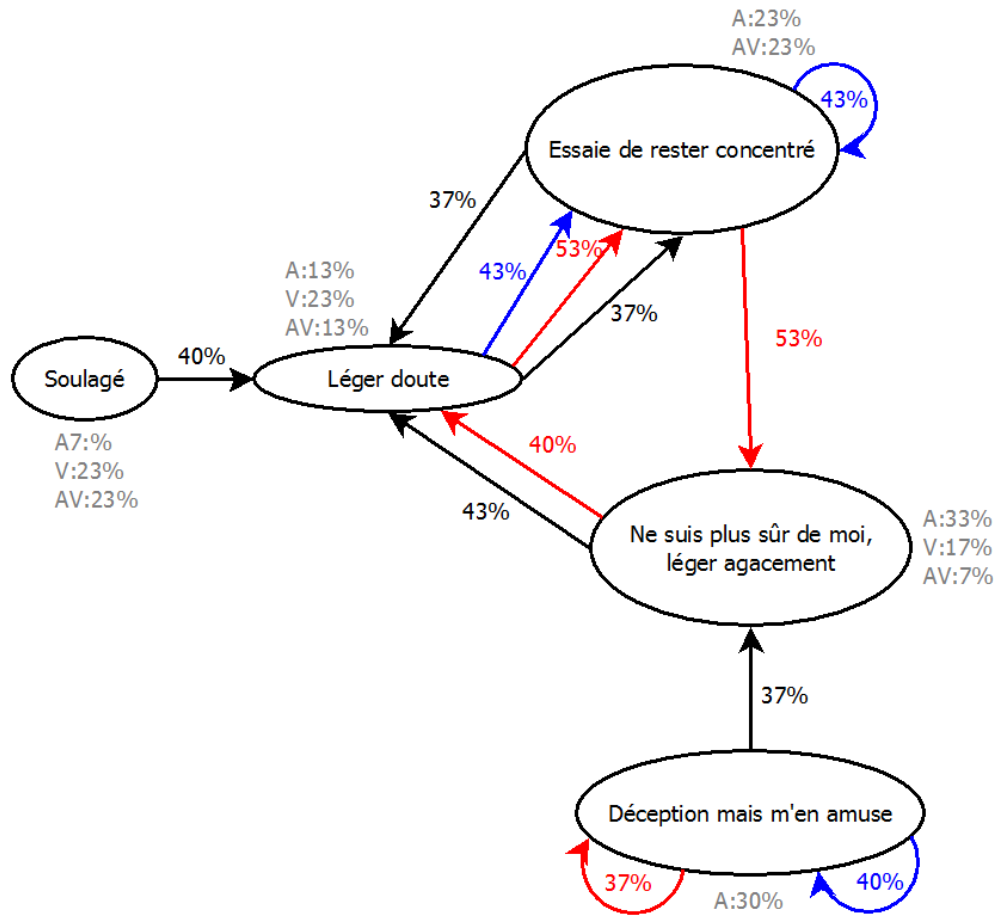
A:23%
AV:23%

43%

Essaie de rester concentré

37%

43%

53%

A:13%
V:23%
AV:13%

37%

53%

Soulagé

40%

Léger doute

A7:%
V:23%
AV:23%

40%

43%

Ne suis plus sûr de moi, léger agacement

A:33%
V:17%
AV:7%

37%

Déception mais m'en amuse

37%

A:30%

40%